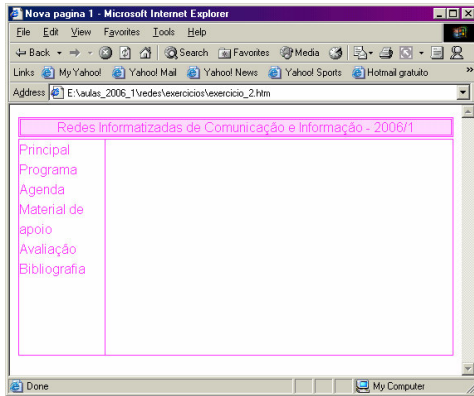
Nova pagina 1 - Microsoft Internet Explorer

File Edit View Favorites Tools Help

Back Search Favorites Media

Links My Yahoo! Yahoo! Mail Yahoo! News Yahoo! Sports Hotmail gratuito »

Address E:\aulas_2006_1\redes\exercicios\exercicio_2.htm

Redes Informatizadas de Comunicação e Informação - 2006/1

| Principal<br>Programa<br>Agenda<br>Material de apoio<br>Avaliação<br>Bibliografia | |
|---|---|

Done My Computer